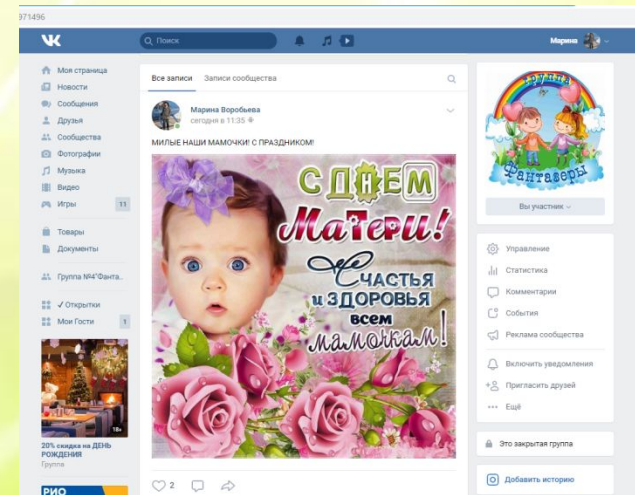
371496

VK

Поиск

Марина

Моя страница
Новости
Сообщения
Друзья
Сообщества
Фотографии
Музыка
Видео
Игры 11

Товары
Документы

Группа №4"Фанта...

✓ Открытки
Мои Гости 1

18+

20% скидка на ДЕНЬ РОЖДЕНИЯ
Группа

РИО

Все записи Записи сообщества

Марина Воробьева
сегодня в 11:35

МИЛЫЕ НАШИ МАМОЧКИ! С ПРАЗДНИКОМ!

С Днем Матери! Счастья и здоровья всем мамочкам!

2

Группа Фантазеры

Вы участник

Управление
Статистика
Комментарии
События
Реклама сообщества

Включить уведомления
Пригласить друзей
Ещё

Это закрытая группа

Добавить историю